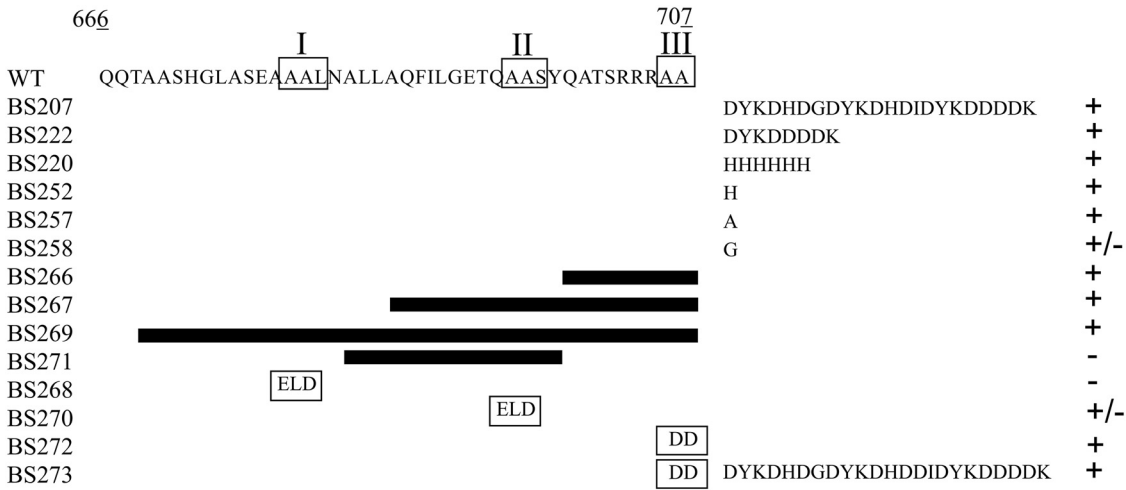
666 707

I II III

WT QQTAASHGLASEAAALNALLAQFILGETQAASYQATSRRRAA

BS207 DYKDHDGDYKDHDIDYKDDDDK +
BS222 DYKDDDDK +
BS220 HHHHHH +
BS252 H +
BS257 A +
BS258 G +/-
BS266 +
BS267 +
BS269 +
BS271 -
BS268 ELD -
BS270 ELD +/-
BS272 DD +
BS273 DD DYKDHDGDYKDHDDIDYKDDDDK +